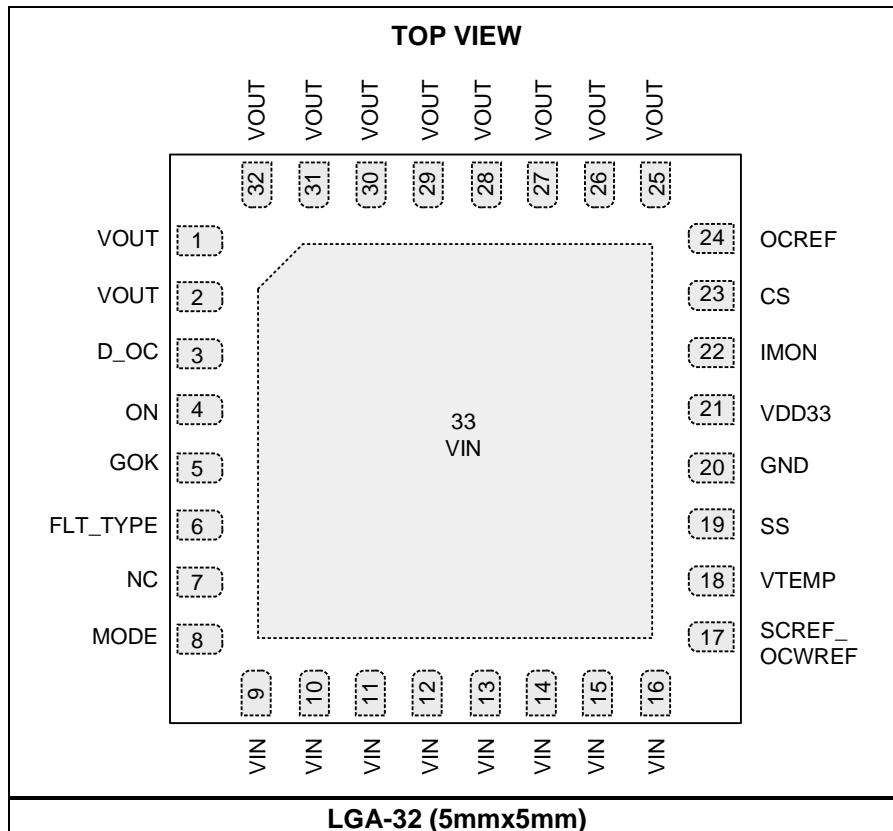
TOP VIEW

VOUT VOUT VOUT VOUT VOUT VOUT VOUT VOUT

32 31 30 29 28 27 26 25

VOUT 1
VOUT 2
D_OC 3
ON 4
GOK 5
FLT_TYPE 6
NC 7
MODE 8

33
VIN

24 OCREF
23 CS
22 IMON
21 VDD33
20 GND
19 SS
18 VTEMP
17 SCREF_ OCWREF

9 10 11 12 13 14 15 16

VIN VIN VIN VIN VIN VIN VIN VIN

LGA-32 (5mmx5mm)